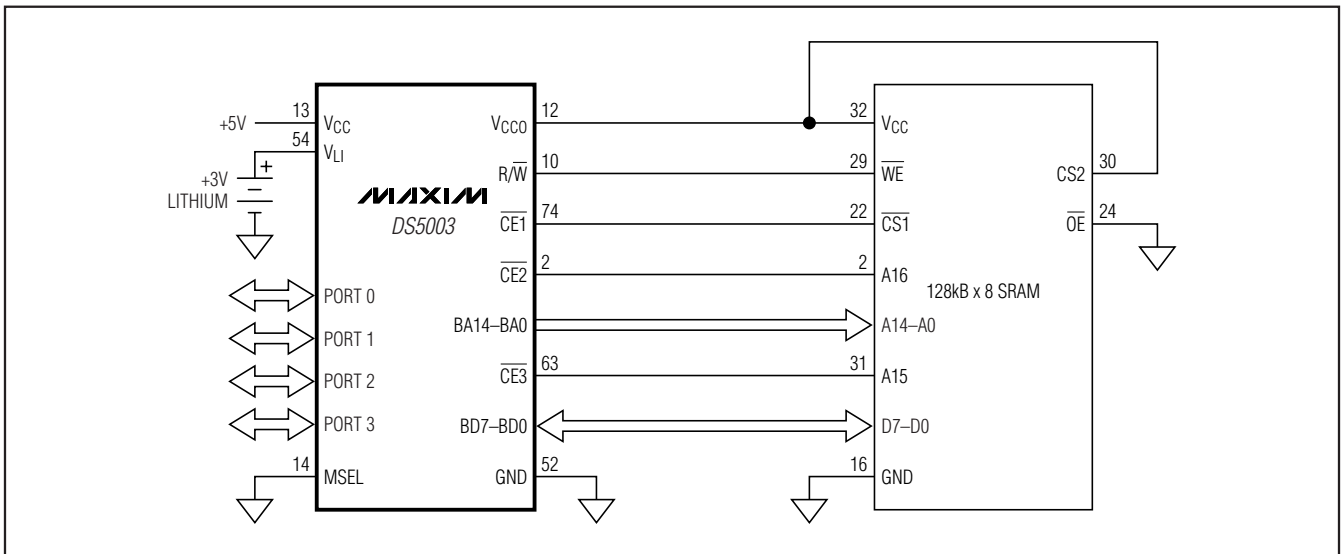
+5V
13
$V_{CC}$
54
$V_{LI}$
+3V
LITHIUM
MAXIM
DS5003
PORT 0
PORT 1
PORT 2
PORT 3
14
MSEL
$V_{CCO}$
12
$R/\overline{W}$
10
$\overline{CE1}$
74
$\overline{CE2}$
2
BA14–BA0
$\overline{CE3}$
63
BD7–BD0
GND
52
32
$V_{CC}$
29
$\overline{WE}$
22
$\overline{CS1}$
2
A16
A14–A0
31
A15
D7–D0
16
GND
128kB x 8 SRAM
CS2
30
$\overline{OE}$
24